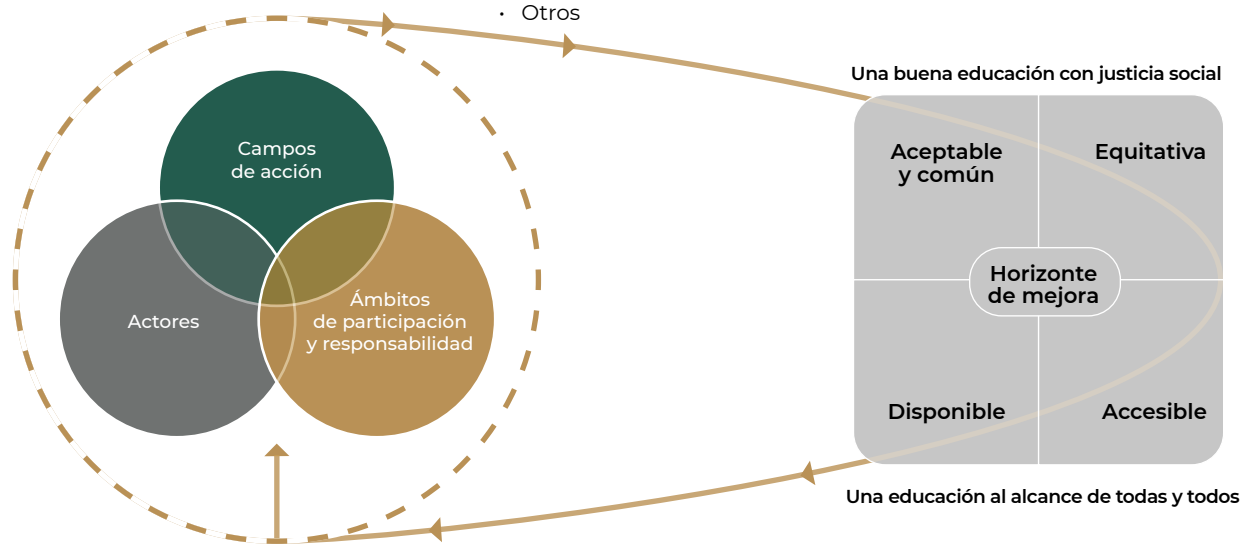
• Otros

Campos de acción

Actores

Ámbitos de participación y responsabilidad

Una buena educación con justicia social

Aceptable y común

Equitativa

Horizonte de mejora

Disponible

Accesible

Una educación al alcance de todas y todos